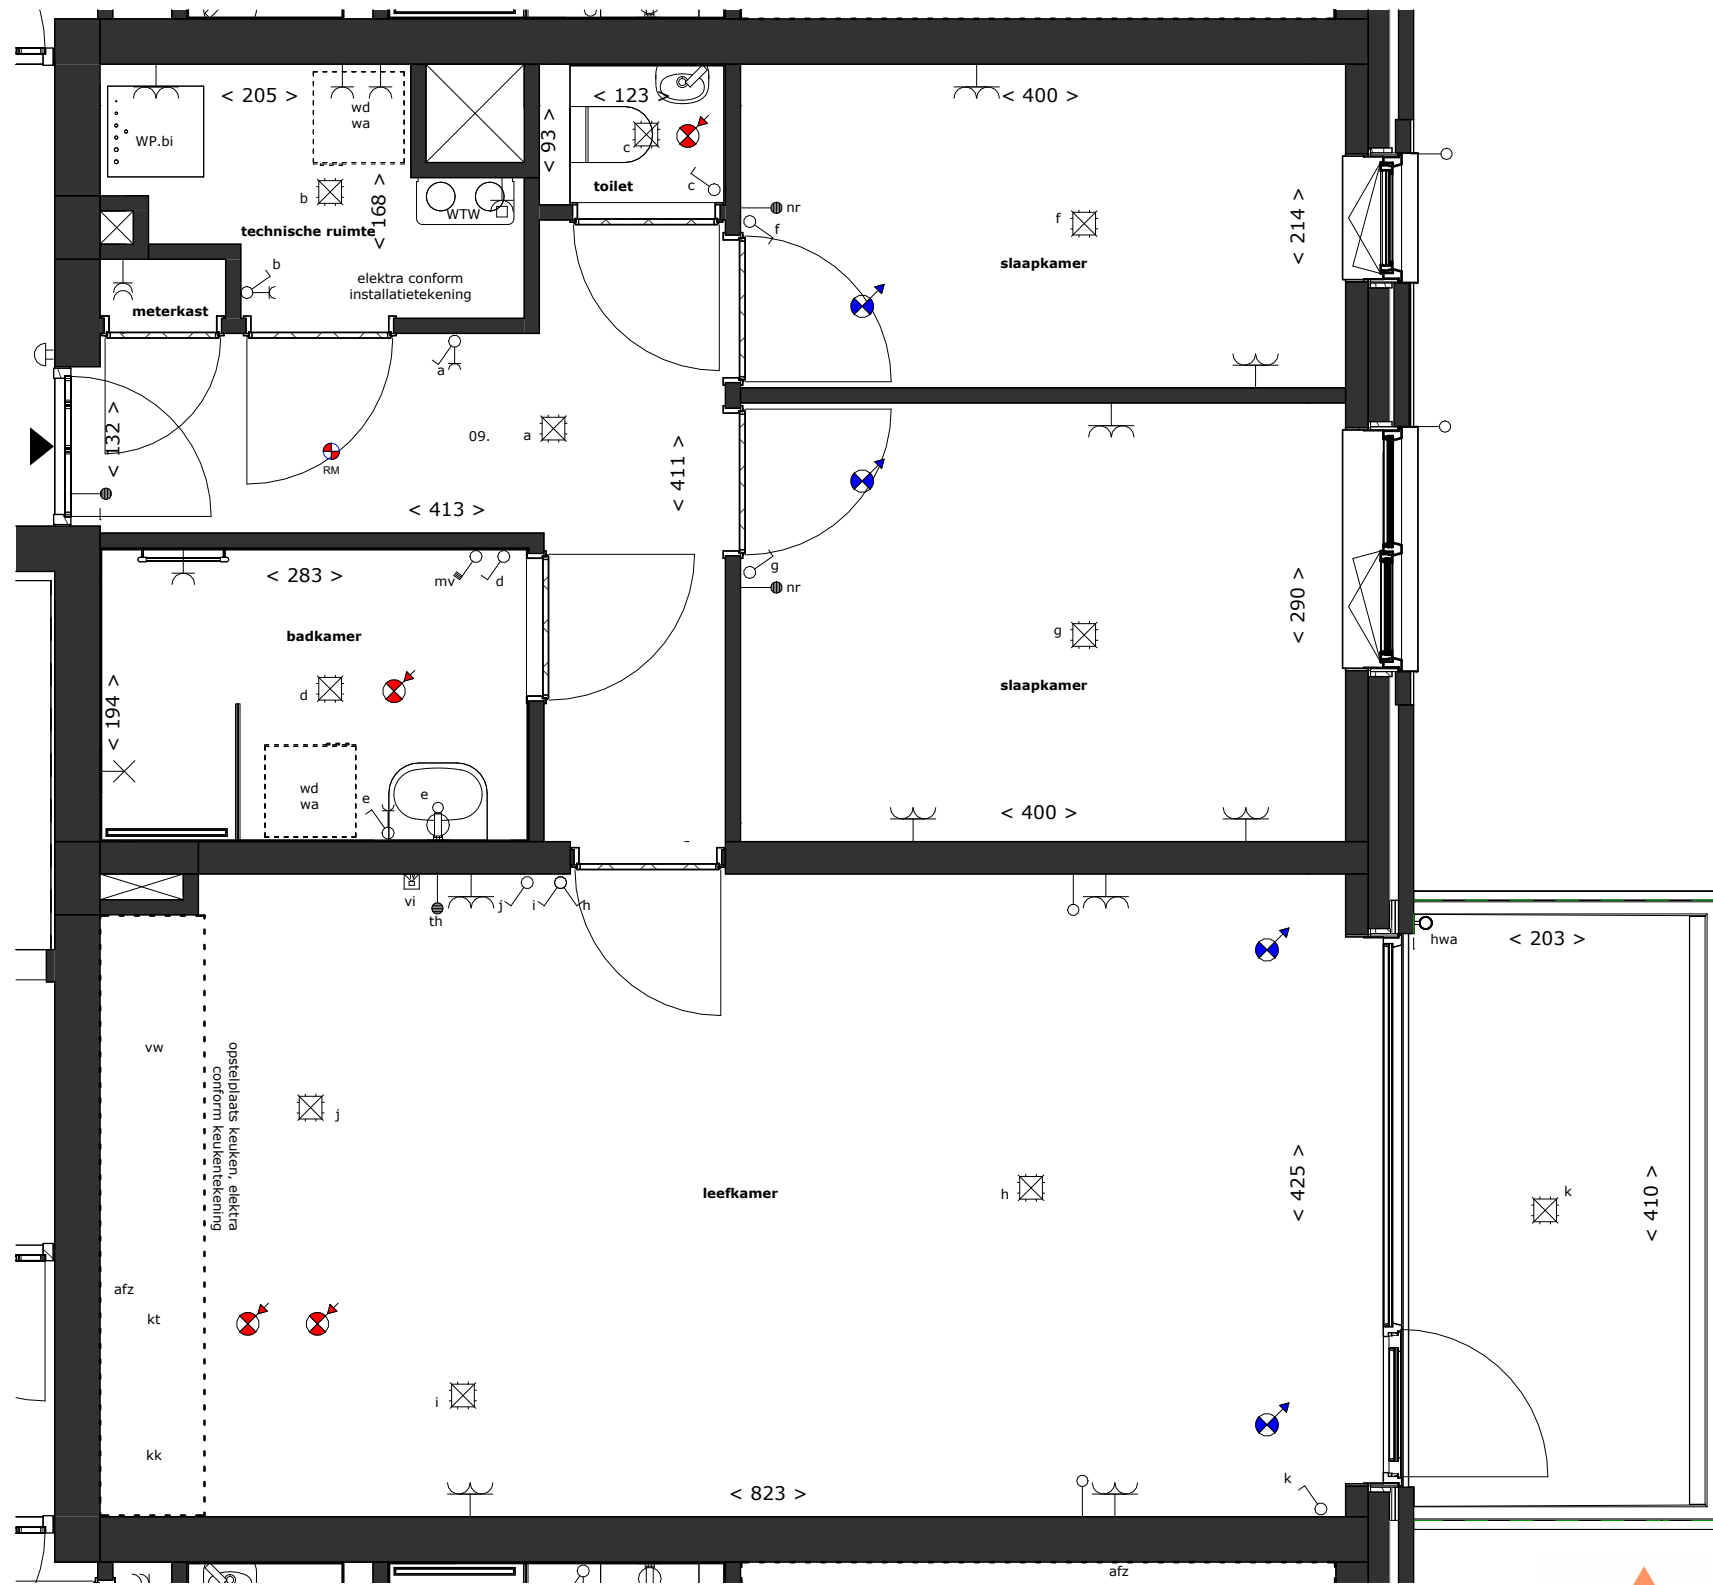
< 205 >
wd
wa
WP.bi
b
technische ruimte
< 168 >
WTW
< 93 >
< 123 >
c
c
toilet
< 400 >
nr
f
f
slaapkamer
< 214 >
b
elektra conform
installatietekening
meterkast
a
09.
a
RM
< 132 >
< 413 >
< 411 >
< 283 >
mv
d
badkamer
d
< 194 >
wd
wa
e
e
g
nr
g
< 290 >
slaapkamer
< 400 >
vi
th
j
i
h
hwa
< 203 >
vw
opstelplaats keuken, elektra
conform keukentekening
j
leefkamer
h
< 425 >
k
< 410 >
afz
kt
i
kk
< 823 >
k
afz